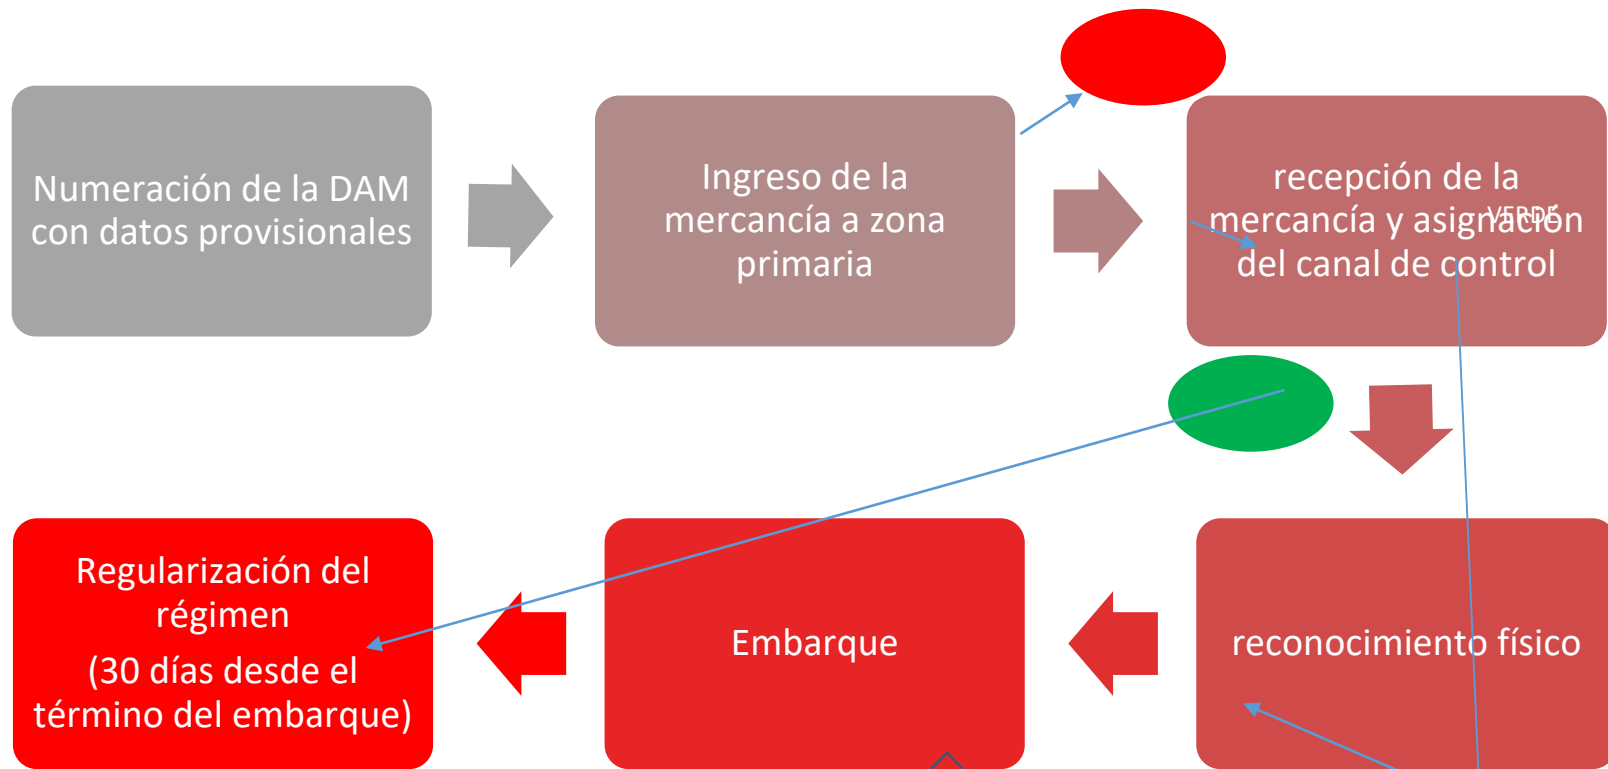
Numeración de la DAM con datos provisionales

Ingreso de la mercancía a zona primaria

recepción de la mercancía y asignación del canal de control

VERDE

reconocimiento físico

Embarque

Regularización del régimen
(30 días desde el término del embarque)